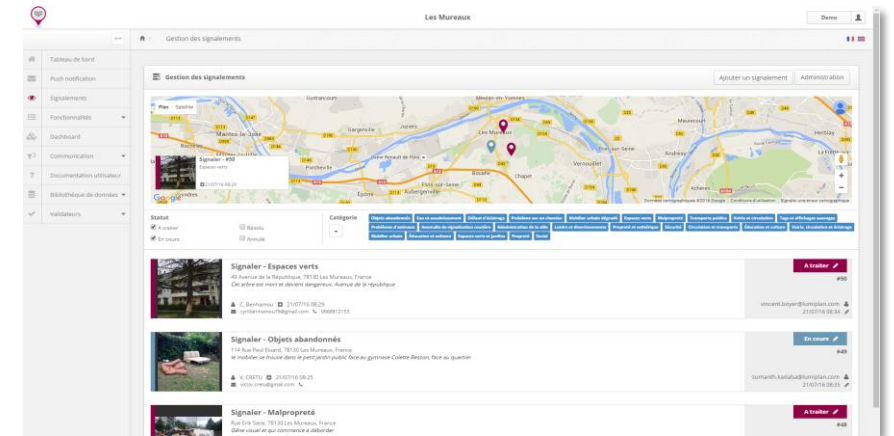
Les Mureaux

Demo

Tableau de bord
Push notification
Signalements
Fonctionnalités
Dashboard
Communication
Documentation utilisateur
Bibliothèque de données
Validateurs

Gestion des signalements

Gestion des signalements

Ajouter un signalement
Administration

Plan Satellite

Signaler - #50
Espaces verts
21/07/16 08:29

Google

Statut
À traiter
En cours
Résolu
Annulé

Catégorie

Objets abandonnés
Eau et assainissement
Défaut d'éclairage
Problème sur un chantier
Mobilier urbain dégradé
Espaces verts
Malpropreté
Transports publics
Voirie et circulation
Tags et affichages sauvages
Problèmes d'animaux
Anomalie de signalisation routière
Administration de la ville
Loisirs et divertissements
Propreté et esthétique
Sécurité
Circulation et transports
Éducation et culture
Voirie, circulation et éclairage
Mobilier urbain
Éducation et enfance
Espaces verts et jardins
Propreté
Social

Signaler - Espaces verts
49 Avenue de la République, 78130 Les Mureaux, France
Cet arbre est mort et devient dangereux. Avenue de la république
C. Benhamou 21/07/16 08:29
cyrilbenhamou78@gmail.com 0668812153
A traiter
#50
vincent.boyer@lumiplan.com
21/07/16 08:34

Signaler - Objets abandonnés
114 Rue Paul Doumer, 78130 Les Mureaux, France
le mobilier se trouve dans le petit jardin public face au gymnase Colette Besson, face au quartier
V. CRETU 21/07/16 08:25
victor.cretu@gmail.com
En cours
#49
sumanth.kallaba@lumiplan.com
21/07/16 08:35

Signaler - Malpropreté
Rue Erik Satie, 78130 Les Mureaux, France
Gêne visuel et qui commence à déborder
A traiter
#48